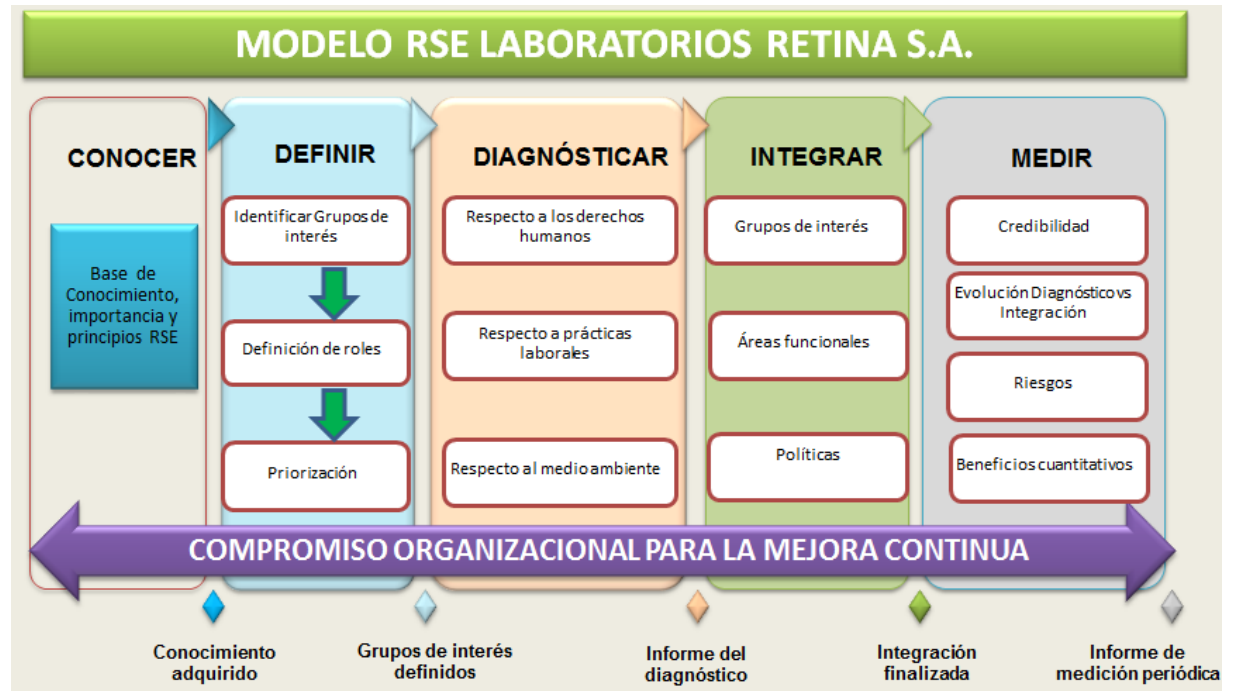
MODELO RSE LABORATORIOS RETINA S.A.

CONOCER

Base de Conocimiento, importancia y principios RSE

DEFINIR

Identificar Grupos de interés

Definición de roles

Priorización

DIAGNÓSTICAR

Respecto a los derechos humanos

Respecto a prácticas laborales

Respecto al medio ambiente

INTEGRAR

Grupos de interés

Áreas funcionales

Políticas

MEDIR

Credibilidad

Evolución Diagnóstico vs Integración

Riesgos

Beneficios cuantitativos

COMPROMISO ORGANIZACIONAL PARA LA MEJORA CONTINUA

Conocimiento adquirido

Grupos de interés definidos

Informe del diagnóstico

Integración finalizada

Informe de medición periódica